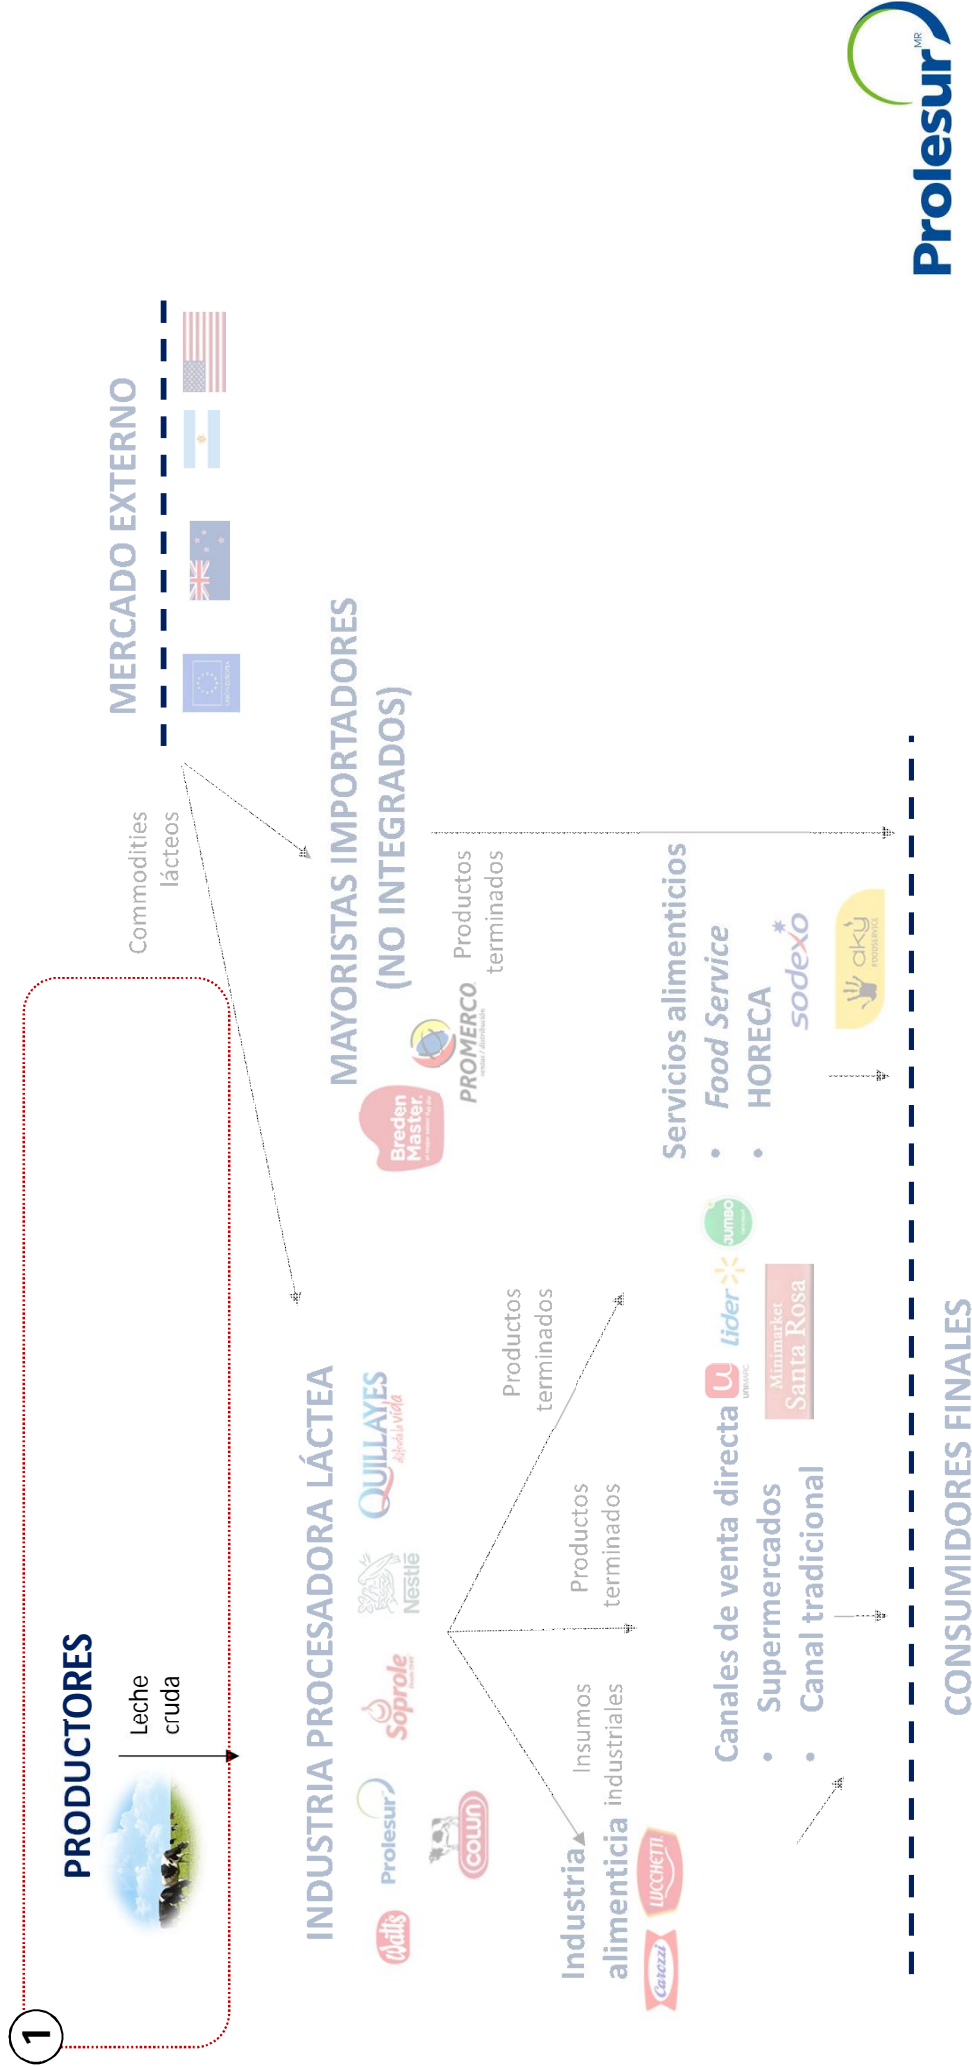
Prolesur MR

1

PRODUCTORES

Leche cruda

MERCADO EXTERNO

Commodities lácteos

INDUSTRIA PROCESADORA LÁCTEA

Watt's Prolesur Colun Soprole Nestlé Quillayes

MAYORISTAS IMPORTADORES (NO INTEGRADOS)

Breden Master PROMERCO

Productos terminados

Productos terminados

Productos terminados

Insumos industriales

Industria alimenticia

Carozzi Lucchetti

Canales de venta directa
• Supermercados
• Canal tradicional

Unimarc Lider Jumbo Minimarket Santa Rosa

Servicios alimenticios
• Food Service
• HORECA

sodexo aky FOODSERVICE

CONSUMIDORES FINALES